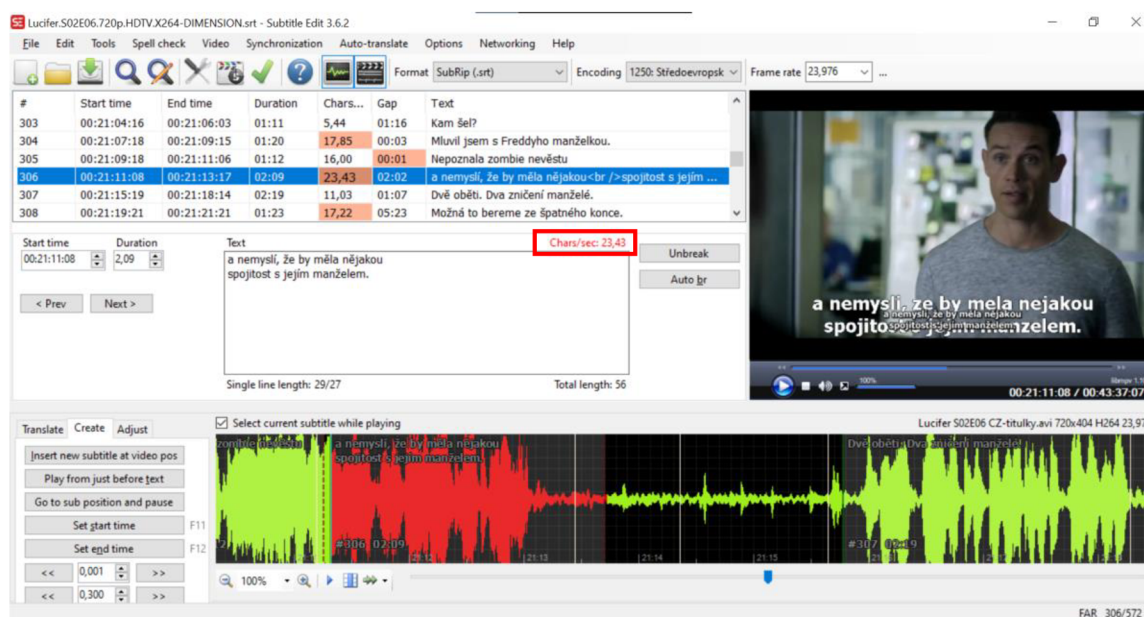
Lucifer.S02E06.720p.HDTV.X264-DIMENSION.srt - Subtitle Edit 3.6.2

File Edit Tools Spell check Video Synchronization Auto-translate Options Networking Help

Format SubRip (.srt) Encoding 1250: Středoevropsk Frame rate 23,976

| # | Start time | End time | Duration | Chars... | Gap | Text |
|---|---|---|---|---|---|---|
| 303 | 00:21:04:16 | 00:21:06:03 | 01:11 | 5,44 | 01:16 | Kam šel? |
| 304 | 00:21:07:18 | 00:21:09:15 | 01:20 | 17,85 | 00:03 | Mluvil jsem s Freddyho manželkou. |
| 305 | 00:21:09:18 | 00:21:11:06 | 01:12 | 16,00 | 00:01 | Nepoznala zombie nevěstu |
| 306 | 00:21:11:08 | 00:21:13:17 | 02:09 | 23,43 | 02:02 | a nemyslí, že by měla nějakou<br />spojitost s jejím ... |
| 307 | 00:21:15:19 | 00:21:18:14 | 02:19 | 11,03 | 01:07 | Dvě oběti. Dva zničení manželé. |
| 308 | 00:21:19:21 | 00:21:21:21 | 01:23 | 17,22 | 05:23 | Možná to bereme ze špatného konce. |

Start time 00:21:11:08 Duration 2,09 Text Chars/sec: 23,43

a nemyslí, že by měla nějakou
spojitost s jejím manželem.

Unbreak
Auto br

< Prev Next >

Single line length: 29/27 Total length: 56

a nemyslí, že by mela nejakou
spojitost s jejím manželem.

00:21:11:08 / 00:43:37:07

Translate Create Adjust

Select current subtitle while playing

Lucifer S02E06 CZ-titulky.avi 720x404 H264 23,97

Insert new subtitle at video pos
Play from just before text
Go to sub position and pause
Set start time F11
Set end time F12
<< 0,001 >>
<< 0,300 >>

zombie nevěstu
a nemyslí, že by měla nějakou
spojitost s jejím manželem.
Dvě oběti. Dva zničení manželé.
#306 02:09
#307 02:19
21:13 21:14 21:15

100%

FAR 306/572